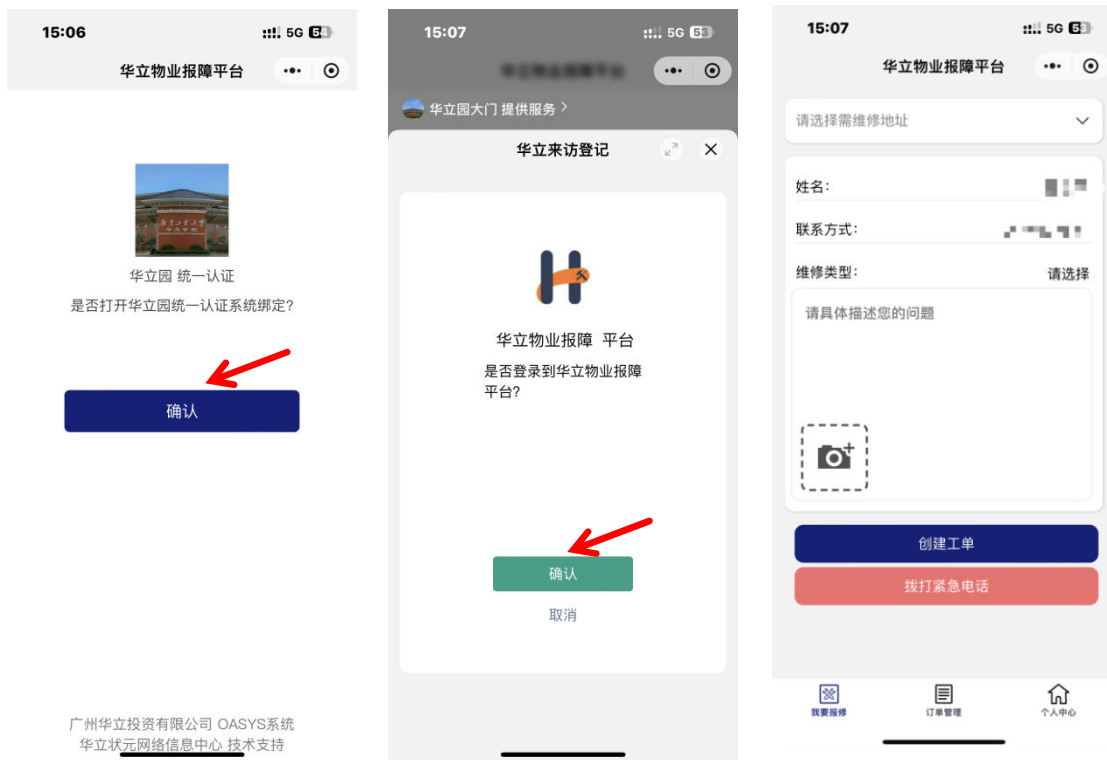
15:06 5G 54

华立物业报障平台

华立园 统一认证
是否打开华立园统一认证系统绑定?

确认

广州华立投资有限公司 OASYS系统
华立状元网络信息中心 技术支持

15:07 5G 53

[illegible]

华立园大门 提供服务 >

华立来访登记

华立物业报障 平台
是否登录到华立物业报障平台?

确认

取消

15:07 5G 53

华立物业报障平台

请选择需维修地址

姓名:

联系方式:

维修类型: 请选择

请具体描述您的问题

创建工单

拨打紧急电话

我要报修

订单管理

个人中心